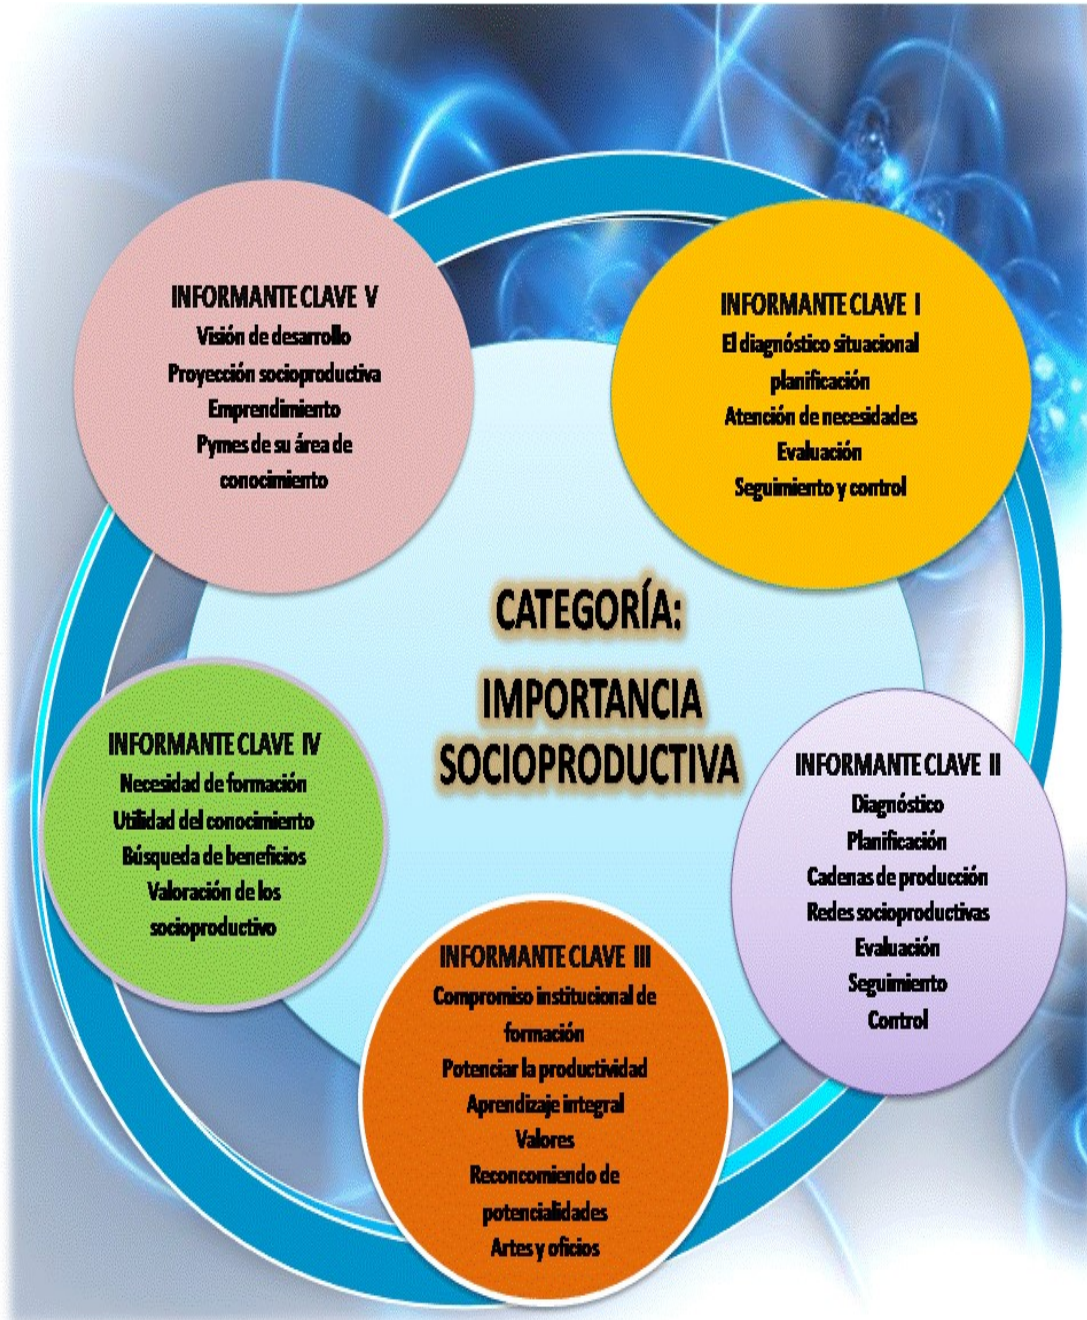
INFORMANTE CLAVE V
Visión de desarrollo
Proyección socioproductiva
Emprendimiento
Pymes de su área de conocimiento

INFORMANTE CLAVE I
El diagnóstico situacional
planificación
Atención de necesidades
Evaluación
Seguimiento y control

CATEGORÍA:
IMPORTANCIA SOCIOPRODUCTIVA

INFORMANTE CLAVE IV
Necesidad de formación
Utilidad del conocimiento
Búsqueda de beneficios
Valoración de los socioproductivo

INFORMANTE CLAVE II
Diagnóstico
Planificación
Cadenas de producción
Redes socioproductivas
Evaluación
Seguimiento
Control

INFORMANTE CLAVE III
Compromiso institucional de formación
Potenciar la productividad
Aprendizaje integral
Valores
Reconcomiendo de potencialidades
Artes y oficios